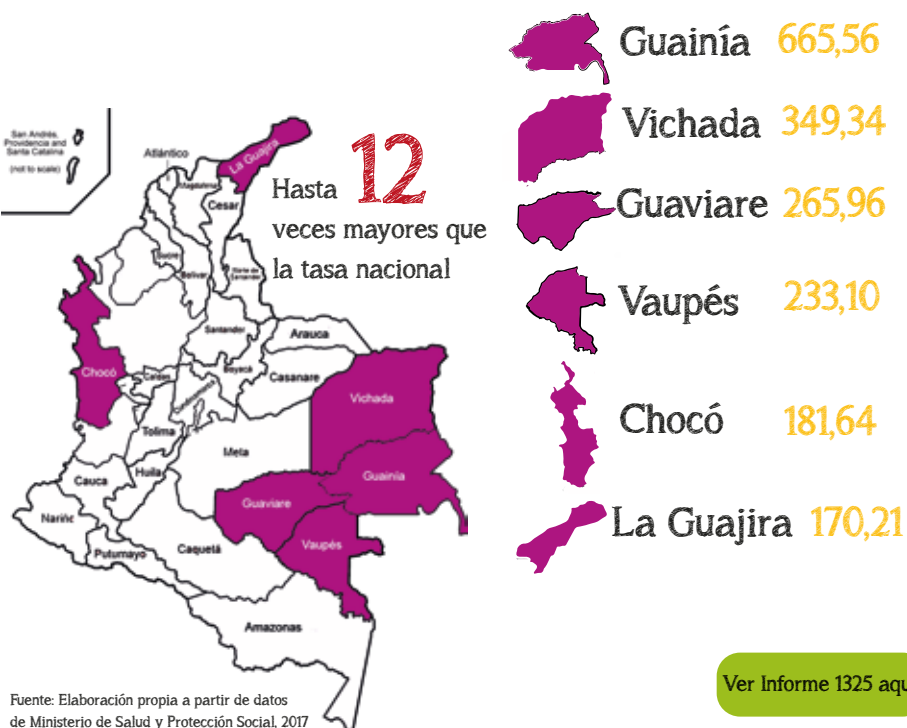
San Andrés, Providencia and Santa Catalina
(not to scale)

Atlántico
La Guajira
Magdalena
Cesar
Sucre
Bolívar
Norte de Santander
Chocó
Santander
Arauca
Casanare
Boyacá
Caldas
Cundinamarca
Tolima
Meta
Vichada
Huila
Guainía
Cauca
Guaviare
Nariño
Vaupés
Putumayo
Caquetá
Amazonas

Hasta 12 veces mayores que la tasa nacional

Guainía 665,56
Vichada 349,34
Guaviare 265,96
Vaupés 233,10
Chocó 181,64
La Guajira 170,21

Fuente: Elaboración propia a partir de datos de Ministerio de Salud y Protección Social, 2017

Ver Informe 1325 aqu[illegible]